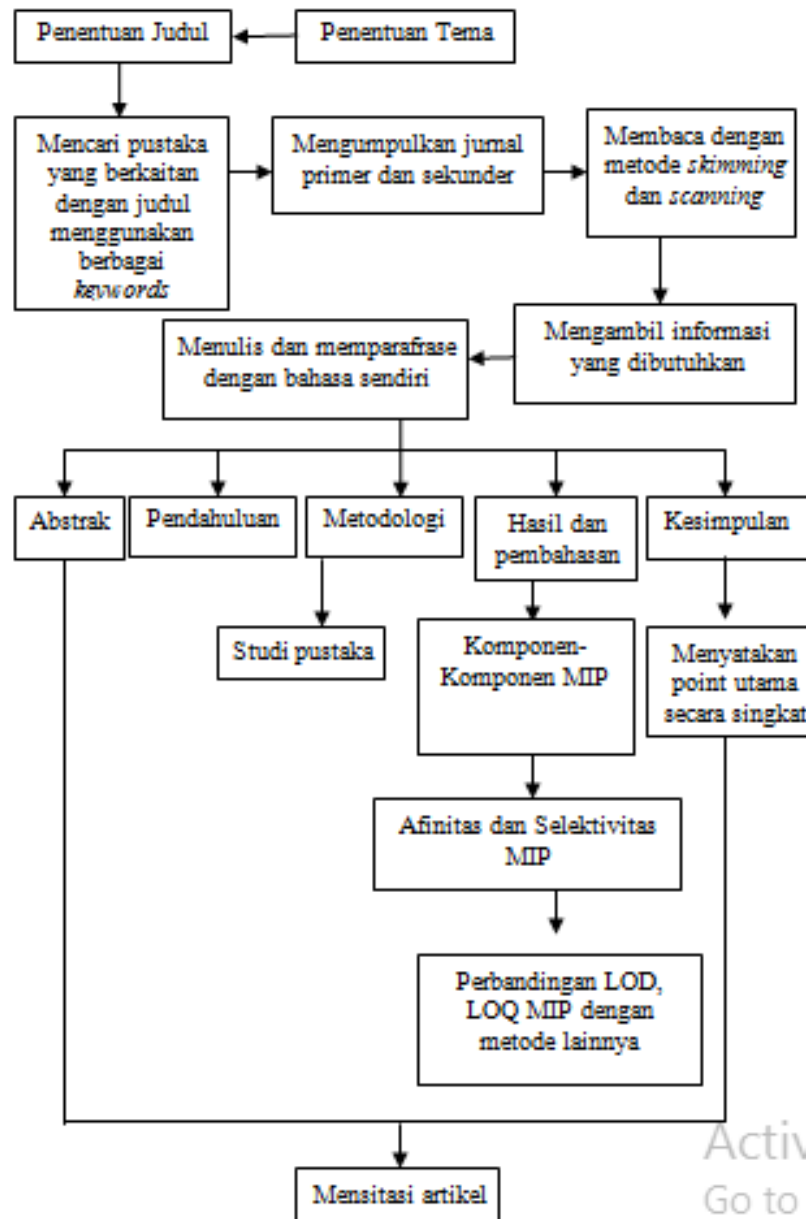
Penentuan Judul

Penentuan Tema

Mencari pustaka yang berkaitan dengan judul menggunakan berbagai *keywords*

Mengumpulkan jurnal primer dan sekunder

Membaca dengan metode *skimming* dan *scanning*

Mengambil informasi yang dibutuhkan

Menulis dan memparafrase dengan bahasa sendiri

Abstrak

Pendahuluan

Metodologi

Hasil dan pembahasan

Kesimpulan

Studi pustaka

Komponen-Komponen MIP

Menyatakan point utama secara singkat

Afinitas dan Selektivitas MIP

Perbandingan LOD, LOQ MIP dengan metode lainnya

Mensitasi artikel

Activ
Go to